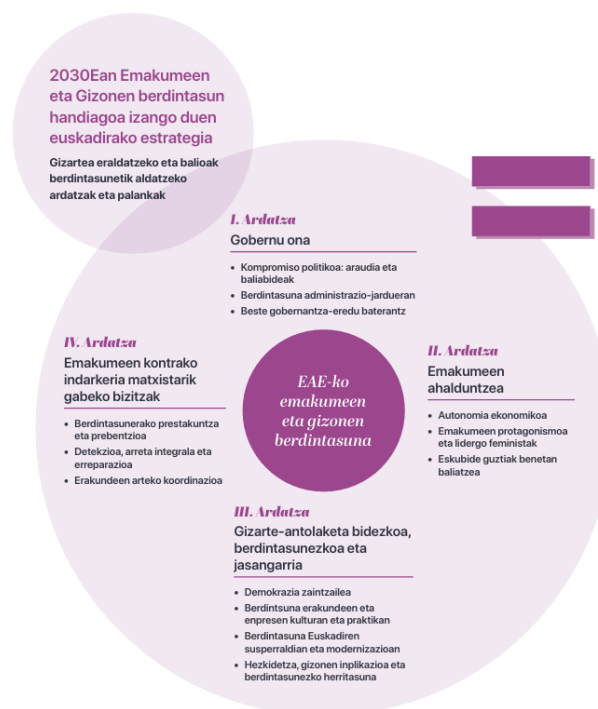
2030Ean Emakumeen eta Gizonen berdintasun handiagoa izango duen euskadirako estrategia

Gizartea eraldatzeko eta balioak berdintasunetik aldatzeko ardatzak eta palankak

I. Ardatza
Gobernu ona

- Konpromiso politikoa: araudia eta baliabideak
- Berdintasuna administrazio-jardueran
- Beste gobernantza-eredu baterantz

IV. Ardatza
Emakumeen kontrako indarkeria matxistarik gabeko bizitzak

- Berdintasunerako prestakuntza eta prebentzioa
- Detekzioa, arreta integrala eta erreparazioa
- Erakundeen arteko koordinazioa

EAE-ko emakumeen eta gizonen berdintasuna

II. Ardatza
Emakumeen ahalduntzea

- Autonomia ekonomikoa
- Emakumeen protagonismoa eta lidergo feministak
- Eskubide guztiak benetan baliatzea

III. Ardatza
Gizarte-antolaketa bidezkoa, berdintasunezkoa eta jasangarria

- Demokrazia zaintzailea
- Berdintsuna erakundeen eta enpresen kulturan eta praktikan
- Berdintasuna Euskadiren susperraldian eta modernizazioan
- Hezkidetza, gizonen inplikazioa eta berdintasunezko herritasuna